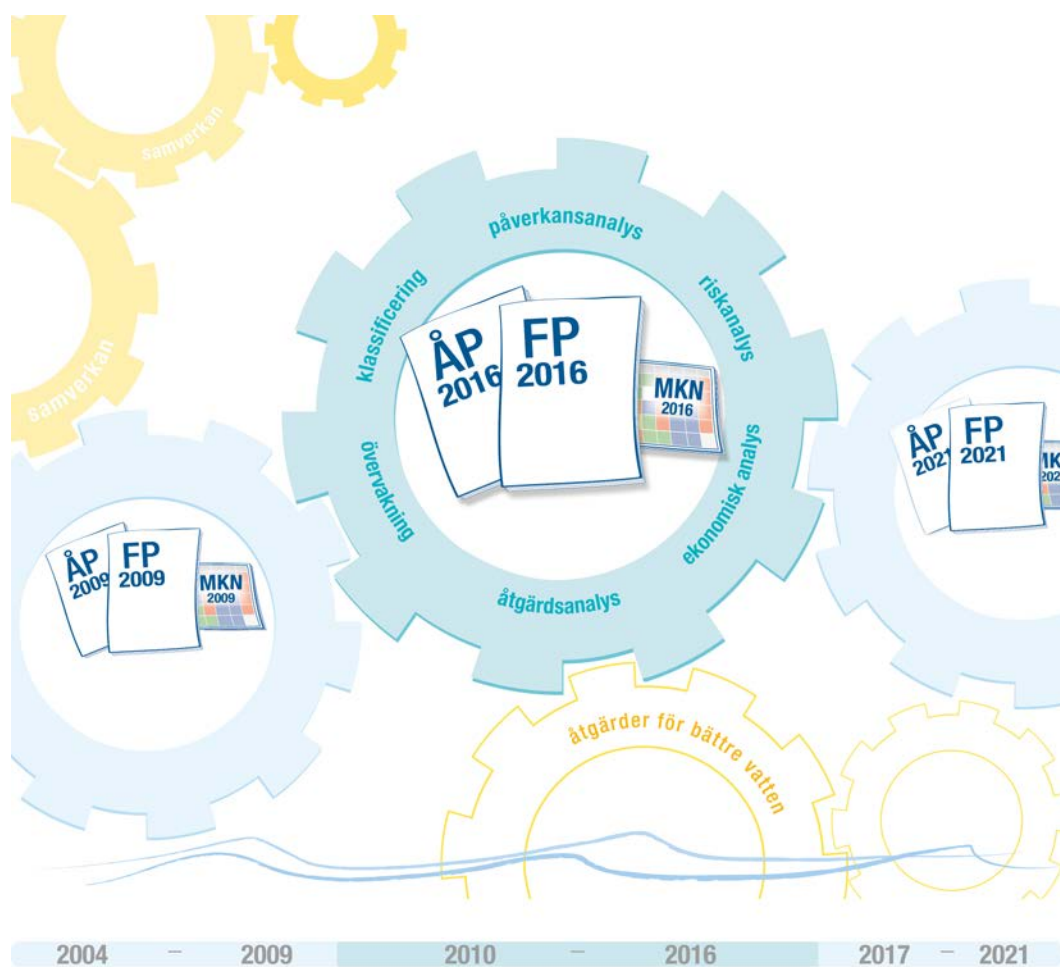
samverkan

samverkan

påverkansanalys

klassificering

riskanalys

ÅP 2016

FP 2016

MKN 2016

övervakning

ekonomisk analys

åtgärdsanalys

ÅP 2009

FP 2009

MKN 2009

ÅP 2021

FP 2021

MK 202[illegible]

åtgärder för bättre vatten

2004 – 2009 2010 – 2016 2017 – 2021